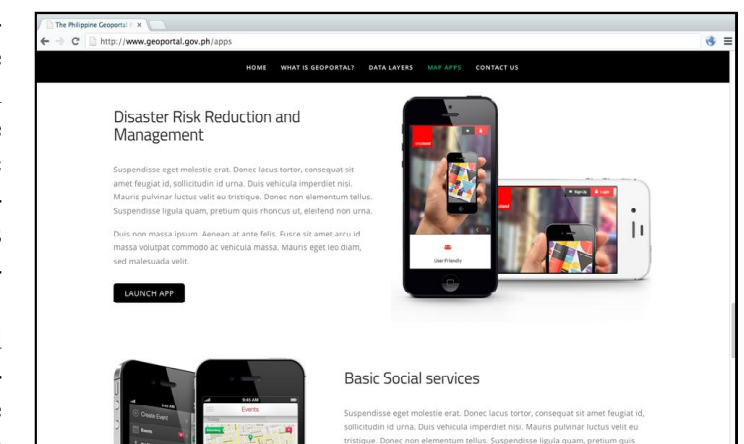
The Philippine Geoportal

http://www.geoportal.gov.ph/apps

HOME WHAT IS GEOPORTAL? DATA LAYERS MAP APPS CONTACT US

Disaster Risk Reduction and Management

Suspendisse eget molestie erat. Donec lacus tortor, consequat sit amet feugiat id, sollicitudin id urna. Duis vehicula imperdiet nisi. Mauris pulvinar luctus velit eu tristique. Donec non elementum tellus. Suspendisse ligula quam, pretium quis rhoncus ut, eleifend non urna.

Duis non massa ipsum. Aenean at ante felis. Fusce sit amet arcu id massa volutpat commodo ac vehicula massa. Mauris eget leo diam, sed malesuada velit.

LAUNCH APP

User Friendly

Sign Up Login

Basic Social services

Suspendisse eget molestie erat. Donec lacus tortor, consequat sit amet feugiat id, sollicitudin id urna. Duis vehicula imperdiet nisi. Mauris pulvinar luctus velit eu tristique. Donec non elementum tellus. Suspendisse ligula quam, pretium quis

9:41 AM

Events

Create Event

Events